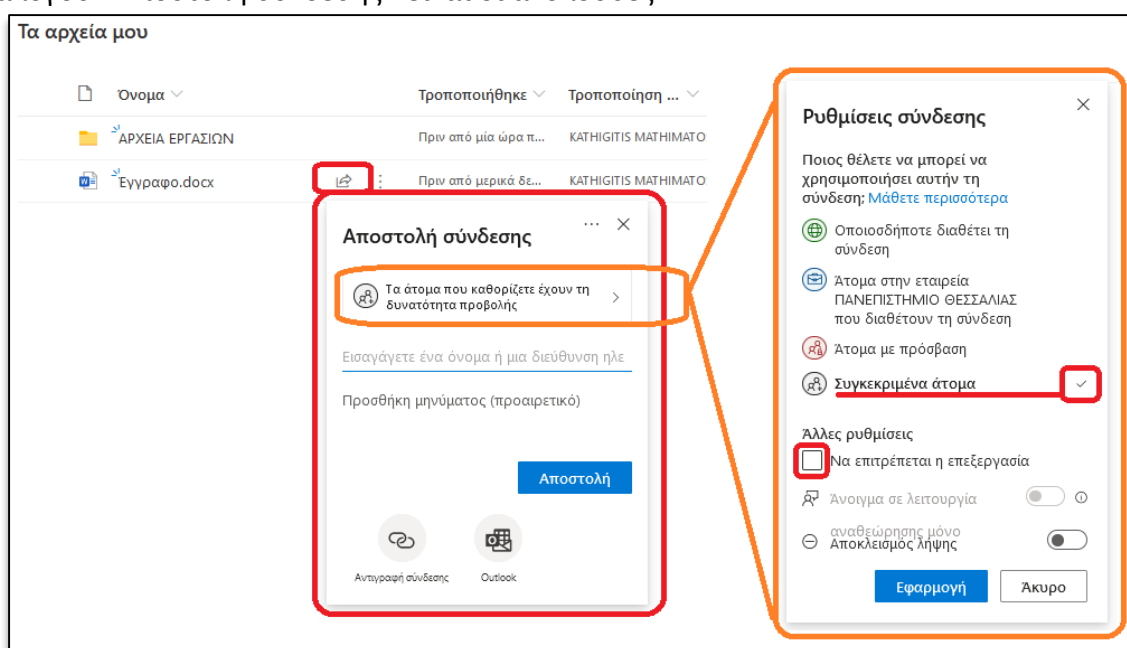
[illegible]

Τα αρχεία μου

Όνομα

Τροποποιήθηκε

Τροποποίηση ...

ΑΡΧΕΙΑ ΕΡΓΑΣΙΩΝ

Πριν από μία ώρα π...

KATHIGITIS MATHIMATO

Έγγραφο.docx

Πριν από μερικά δε...

KATHIGITIS MATHIMATO

Αποστολή σύνδεσης

Τα άτομα που καθορίζετε έχουν τη δυνατότητα προβολής

Εισαγάγετε ένα όνομα ή μια διεύθυνση ηλε

Προσθήκη μηνύματος (προαιρετικό)

Αποστολή

Αντιγραφή σύνδεσης

Outlook

Ρυθμίσεις σύνδεσης

Ποιος θέλετε να μπορεί να χρησιμοποιήσει αυτήν τη σύνδεση; Μάθετε περισσότερα

Οποιοσδήποτε διαθέτει τη σύνδεση

Άτομα στην εταιρεία ΠΑΝΕΠΙΣΤΗΜΙΟ ΘΕΣΣΑΛΙΑΣ που διαθέτουν τη σύνδεση

Άτομα με πρόσβαση

Συγκεκριμένα άτομα

Άλλες ρυθμίσεις

Να επιτρέπεται η επεξεργασία

Άνοιγμα σε λειτουργία αναθεώρησης μόνο

Αποκλεισμός λήψης

Εφαρμογή

Άκυρο